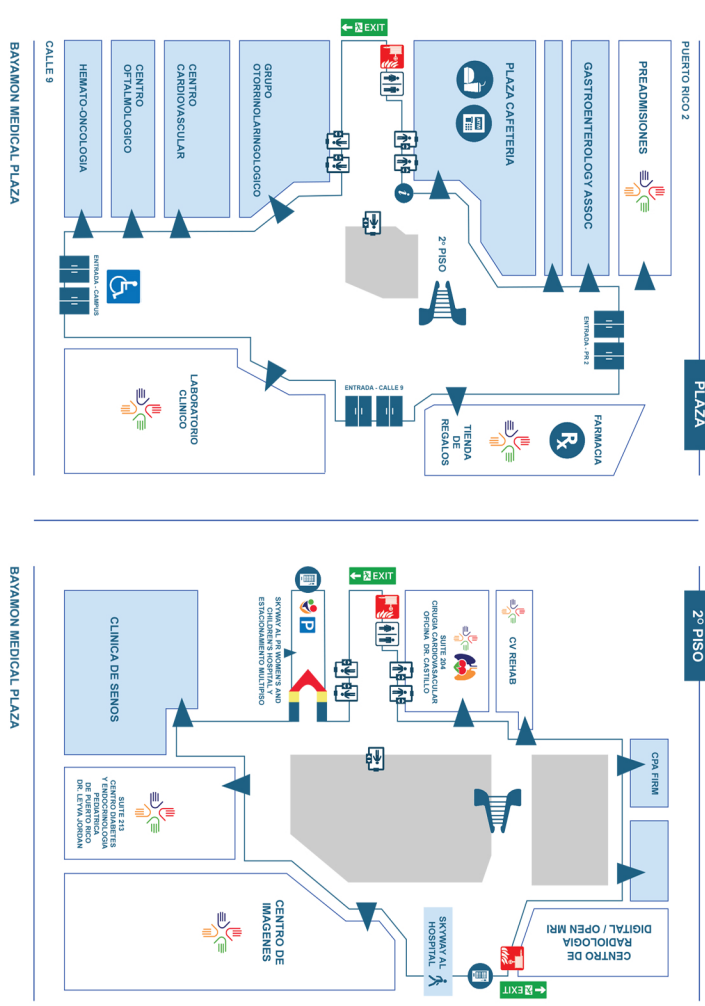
BAYAMON MEDICAL PLAZA

CALLE 9

PUERTO RICO 2

PLAZA

EXIT

HEMATO-ONCOLOGIA

CENTRO OFTALMOLOGICO

CENTRO CARDIOVASCULAR

GRUPO OTORRINOLARINGOLOGICO

PLAZA CAFETERIA

GASTROENTEROLOGY ASSOC

PREADMISIONES

2º PISO

ENTRADA - CAMPUS

ENTRADA - PR 2

ENTRADA - CALLE 9

LABORATORIO CLINICO

TIENDA DE REGALOS

FARMACIA

BAYAMON MEDICAL PLAZA

2º PISO

EXIT

CLINICA DE SENOS

SKYWAY AL PR WOMEN'S AND CHILDREN'S HOSPITAL Y ESTACIONAMIENTO MULTIPISO

SUITE 204 CIRUGIA CARDIOVASCULAR OFICINA DR. CASTILLO

CV REHAB

CPA FIRM

SUITE 213 CENTRO DIABETES Y ENDOCRINOLOGIA PEDIATRICA DE PUERTO RICO DR. LEYVA JORDAN

CENTRO DE IMAGENES

SKYWAY AL HOSPITAL

CENTRO DE RADIOLOGIA DIGITAL / OPEN MRI

EXIT